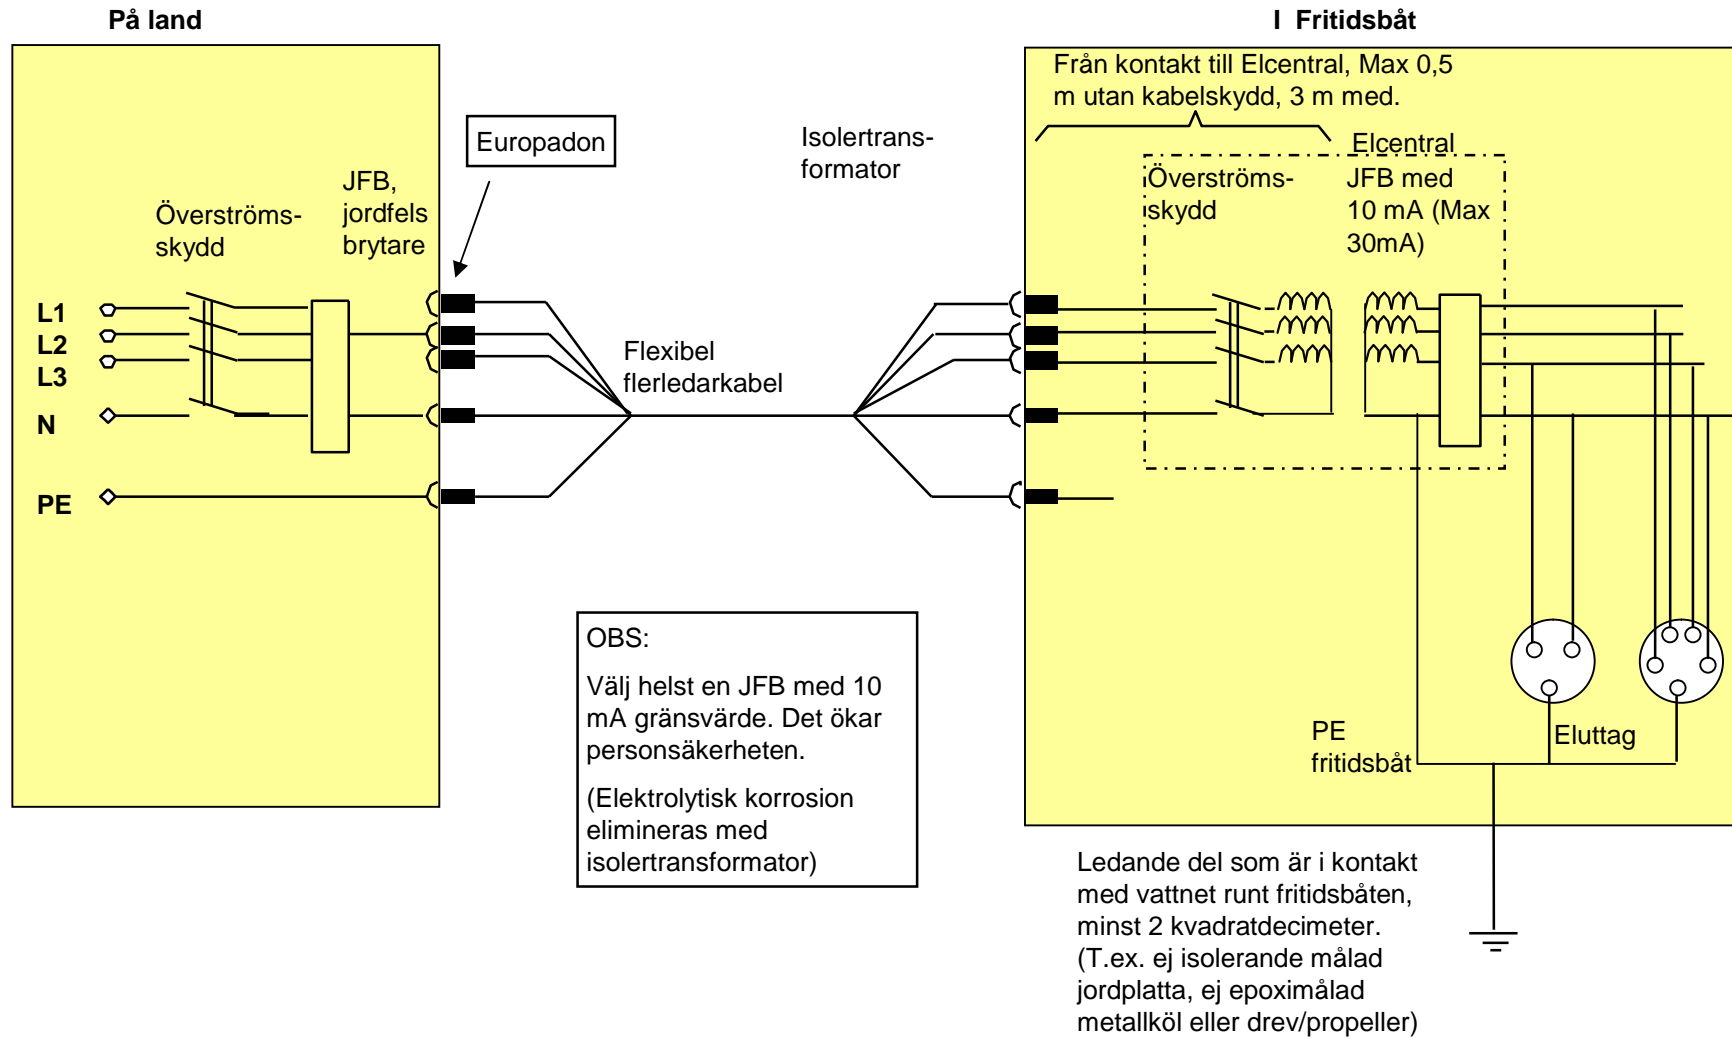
På land

I Fritidsbåt

Från kontakt till Elcentral, Max 0,5 m utan kabelskydd, 3 m med.

Europadon

Isolertransformator

Elcentral

Överströmsskydd

JFB, jordfels brytare

Överströmsskydd

JFB med 10 mA (Max 30mA)

L1
L2
L3
N
PE

Flexibel flerledarkabel

OBS:

Välj helst en JFB med 10 mA gränsvärde. Det ökar personsäkerheten.

(Elektrolytisk korrosion elimineras med isolertransformator)

PE fritidsbåt

Eluttag

Ledande del som är i kontakt med vattnet runt fritidsbåten, minst 2 kvadratdecimeter. (T.ex. ej isolerande målad jordplatta, ej epoximålad metallköl eller drev/propeller)